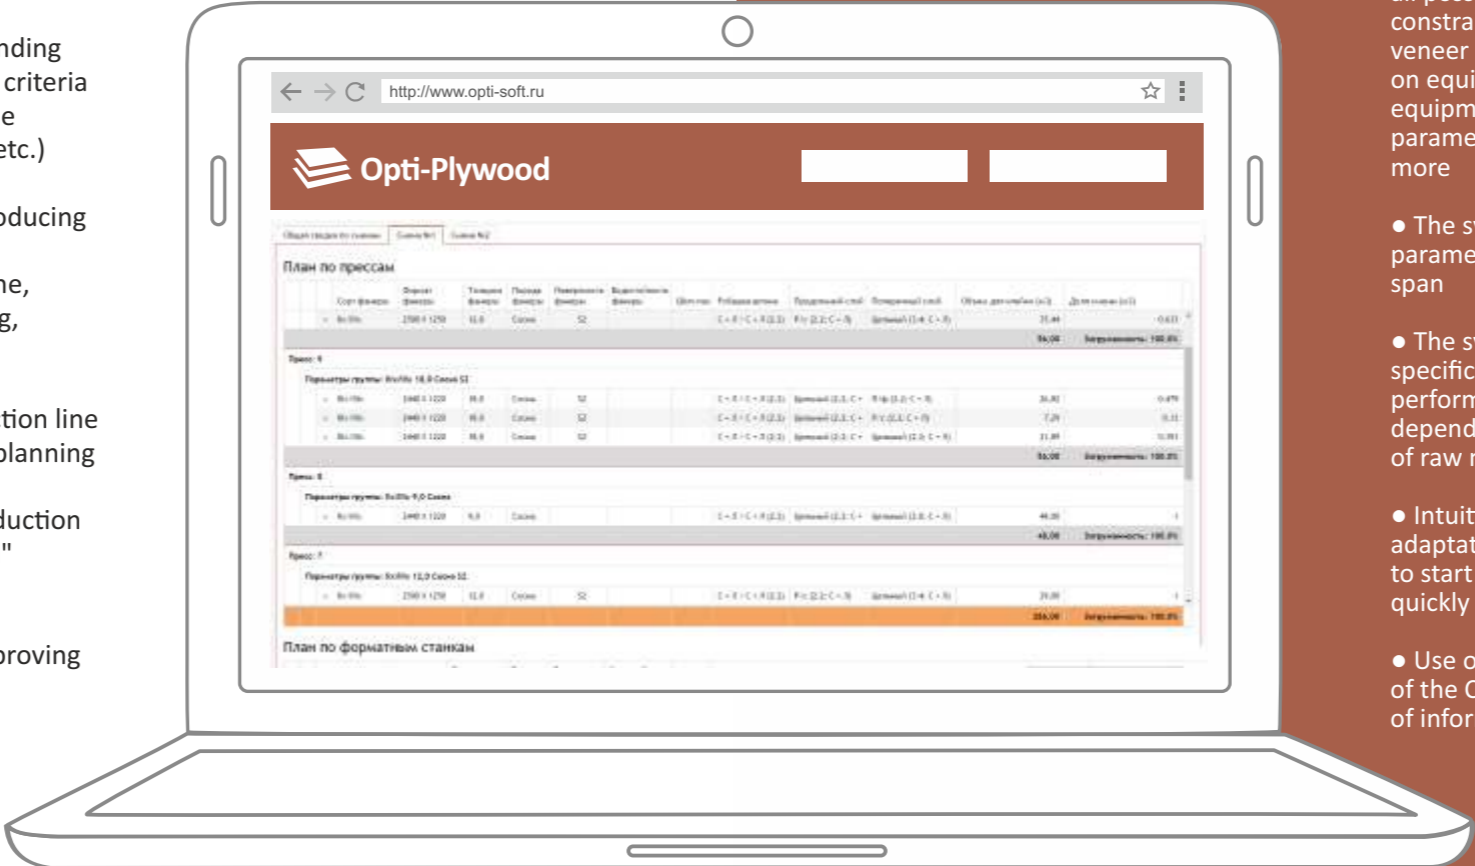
nding
criteria
e
etc.)

oducing

ne,
g,

tion line
planning

duction
"

proving

http://www.opti-soft.ru

Opti-Plywood

План по прессам

План по форматным станкам

constra
veneer
on equi
equipm
parame
more

● The s
parame
span

● The s
specific
perform
depend
of raw

● Intuit
adaptat
to start
quickly

● Use o
of the C
of infor